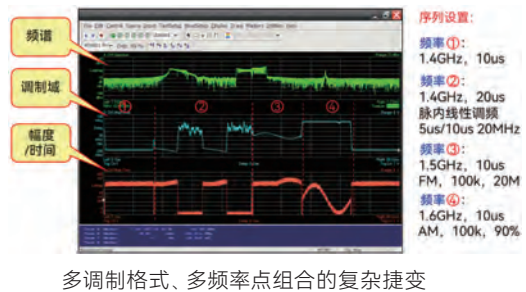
频谱

调制域

幅度
/时间

①

②

③

④

序列设置：

频率①：
1.4GHz，10us

频率②：
1.4GHz，20us
脉内线性调频
5us/10us 20MHz

频率③：
1.5GHz，10us
FM，100k，20M

频率④：
1.6GHz，10us
AM，100k，90%

多调制格式、多频率点组合的复杂捷变